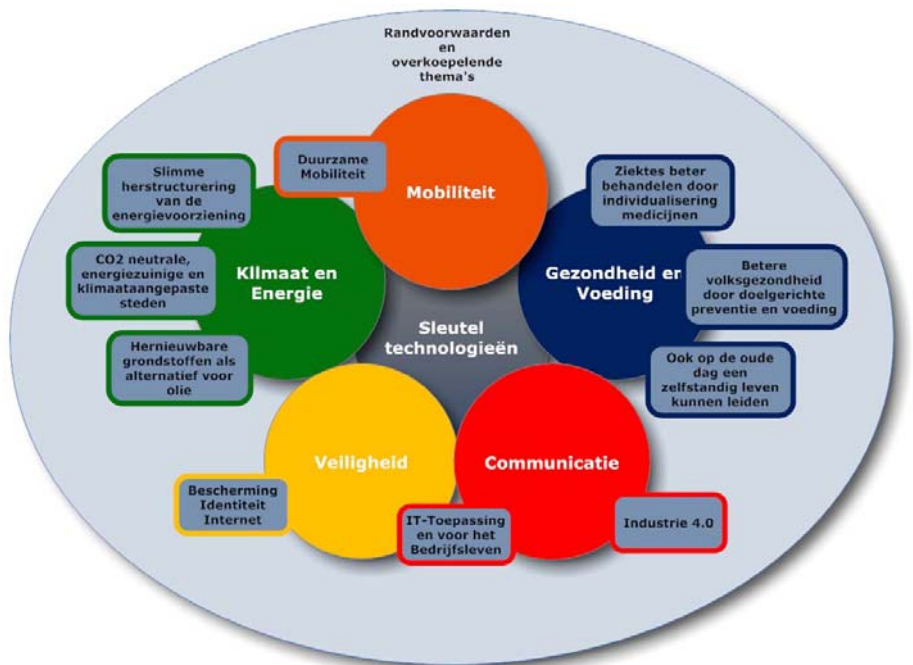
Randvoorwaarden en overkoepelende thema's

Duurzame Mobiliteit

Mobiliteit

Slimme herstructurering van de energievoorziening

CO2 neutrale, energiezuinige en klimaataangepaste steden

Hernieuwbare grondstoffen als alternatief voor olie

Klimaat en Energie

Sleutel technologieën

Ziektes beter behandelen door individualisering medicijnen

Betere volksgezondheid door doelgerichte preventie en voeding

Ook op de oude dag een zelfstandig leven kunnen leiden

Gezondheid er Voeding

Veiligheid

Bescherming Identiteit Internet

Communicatie

IT-Toepassing en voor het Bedrijfsleven

Industrie 4.0